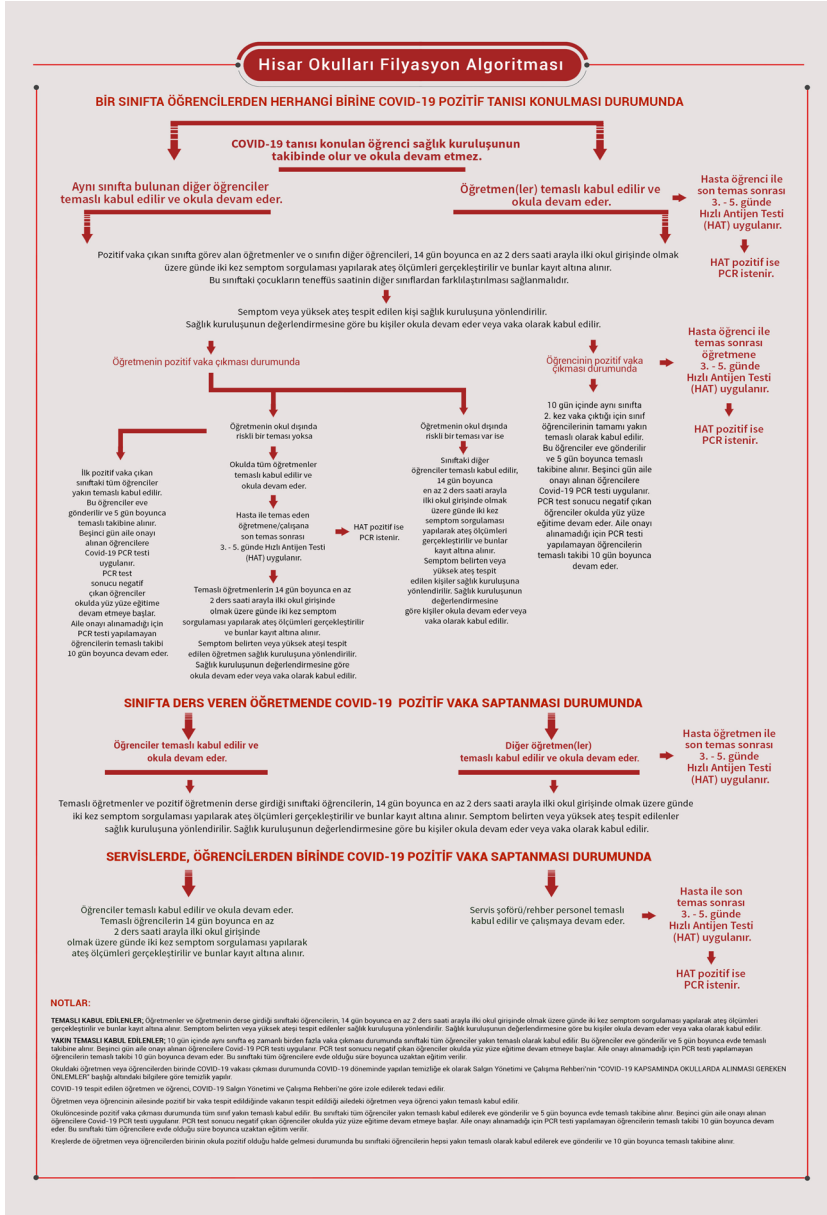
Hisar Okulları Filyasyon Algoritması

BİR SINIFTA ÖĞRENCİLERDEN HERHANGİ BİRİNE COVID-19 POZİTİF TANISI KONULMASI DURUMUNDA

COVID-19 tanısı konulan öğrenci sağlık kuruluşunun takibinde olur ve okula devam etmez.

Aynı sınıfta bulunan diğer öğrenciler temaslı kabul edilir ve okula devam eder.

Öğretmen(ler) temaslı kabul edilir ve okula devam eder.

Hasta öğrenci ile son temas sonrası 3. - 5. günde Hızlı Antijen Testi (HAT) uygulanır.

HAT pozitif ise PCR istenir.

Pozitif vaka çıkan sınıfta görev alan öğretmenler ve o sınıfın diğer öğrencileri, 14 gün boyunca en az 2 ders saati arayla ilki okul girişinde olmak üzere günde iki kez semptom sorgulaması yapılarak ateş ölçümleri gerçekleştirilir ve bunlar kayıt altına alınır. Bu sınıftaki çocukların teneffüs saatinin diğer sınıflardan farklılaştırılması sağlanmalıdır.

Semptom veya yüksek ateş tespit edilen kişi sağlık kuruluşuna yönlendirilir. Sağlık kuruluşunun değerlendirmesine göre bu kişiler okula devam eder veya vaka olarak kabul edilir.

Öğretmenin pozitif vaka çıkması durumunda

Öğrencinin pozitif vaka çıkması durumunda

Hasta öğrenci ile temas sonrası öğretmene 3. - 5. günde Hızlı Antijen Testi (HAT) uygulanır.

HAT pozitif ise PCR istenir.

İlk pozitif vaka çıkan sınıftaki tüm öğrenciler yakın temaslı kabul edilir. Bu öğrenciler eve gönderilir ve 5 gün boyunca temaslı takibine alınır. Beşinci gün aile onayı alınan öğrencilere Covid-19 PCR testi uygulanır. PCR test sonucu negatif çıkan öğrenciler okulda yüz yüze eğitime devam etmeye başlar. Aile onayı alınamadığı için PCR testi yapılamayan öğrencilerin temaslı takibi 10 gün boyunca devam eder.

Öğretmenin okul dışında riskli bir teması yoksa

Okulda tüm öğretmenler temaslı kabul edilir ve okula devam eder.

Hasta ile temas eden öğretmene/çalışana son temas sonrası 3. - 5. günde Hızlı Antijen Testi (HAT) uygulanır.

HAT pozitif ise PCR istenir.

Temaslı öğretmenlerin 14 gün boyunca en az 2 ders saati arayla ilki okul girişinde olmak üzere günde iki kez semptom sorgulaması yapılarak ateş ölçümleri gerçekleştirilir ve bunlar kayıt altına alınır. Semptom belirten veya yüksek ateşi tespit edilen öğretmen sağlık kuruluşuna yönlendirilir. Sağlık kuruluşunun değerlendirmesine göre okula devam eder veya vaka olarak kabul edilir.

Öğretmenin okul dışında riskli bir teması var ise

Sınıftaki diğer öğrenciler temaslı kabul edilir, 14 gün boyunca en az 2 ders saati arayla ilki okul girişinde olmak üzere günde iki kez semptom sorgulaması yapılarak ateş ölçümleri gerçekleştirilir ve bunlar kayıt altına alınır. Semptom belirten veya yüksek ateş tespit edilen kişiler sağlık kuruluşuna yönlendirilir. Sağlık kuruluşunun değerlendirmesine göre kişiler okula devam eder veya vaka olarak kabul edilir.

10 gün içinde aynı sınıfta 2. kez vaka çıktığı için sınıf öğrencilerinin tamamı yakın temaslı olarak kabul edilir. Bu öğrenciler eve gönderilir ve 5 gün boyunca temaslı takibine alınır. Beşinci gün aile onayı alınan öğrencilere Covid-19 PCR testi uygulanır. PCR test sonucu negatif çıkan öğrenciler okulda yüz yüze eğitime devam eder. Aile onayı alınamadığı için PCR testi yapılamayan öğrencilerin temaslı takibi 10 gün boyunca devam eder.

SINIFTA DERS VEREN ÖĞRETMENDE COVID-19 POZİTİF VAKA SAPTANMASI DURUMUNDA

Öğrenciler temaslı kabul edilir ve okula devam eder.

Diğer öğretmen(ler) temaslı kabul edilir ve okula devam eder.

Hasta öğretmen ile son temas sonrası 3. - 5. günde Hızlı Antijen Testi (HAT) uygulanır.

Temaslı öğretmenler ve pozitif öğretmenin derse girdiği sınıftaki öğrencilerin, 14 gün boyunca en az 2 ders saati arayla ilki okul girişinde olmak üzere günde iki kez semptom sorgulaması yapılarak ateş ölçümleri gerçekleştirilir ve bunlar kayıt altına alınır. Semptom belirten veya yüksek ateş tespit edilenler sağlık kuruluşuna yönlendirilir. Sağlık kuruluşunun değerlendirmesine göre bu kişiler okula devam eder veya vaka olarak kabul edilir.

SERVİSLERDE, ÖĞRENCİLERDEN BİRİNDE COVID-19 POZİTİF VAKA SAPTANMASI DURUMUNDA

Öğrenciler temaslı kabul edilir ve okula devam eder. Temaslı öğrencilerin 14 gün boyunca en az 2 ders saati arayla ilki okul girişinde olmak üzere günde iki kez semptom sorgulaması yapılarak ateş ölçümleri gerçekleştirilir ve bunlar kayıt altına alınır.

Servis şoförü/rehber personel temaslı kabul edilir ve çalışmaya devam eder.

Hasta ile son temas sonrası 3. - 5. günde Hızlı Antijen Testi (HAT) uygulanır.

HAT pozitif ise PCR istenir.

NOTLAR:

TEMASLI KABUL EDİLENLER; Öğretmenler ve öğretmenin derse girdiği sınıftaki öğrencilerin, 14 gün boyunca en az 2 ders saati arayla ilki okul girişinde olmak üzere günde iki kez semptom sorgulaması yapılarak ateş ölçümleri gerçekleştirilir ve bunlar kayıt altına alınır. Semptom belirten veya yüksek ateşi tespit edilenler sağlık kuruluşuna yönlendirilir. Sağlık kuruluşunun değerlendirmesine göre bu kişiler okula devam eder veya vaka olarak kabul edilir.

YAKIN TEMASLI KABUL EDİLENLER; 10 gün içinde aynı sınıfta eş zamanlı birden fazla vaka çıkması durumunda sınıftaki tüm öğrenciler yakın temaslı olarak kabul edilir. Bu öğrenciler eve gönderilir ve 5 gün boyunca evde temaslı takibine alınır. Beşinci gün aile onayı alınan öğrencilere Covid-19 PCR testi uygulanır. PCR test sonucu negatif çıkan öğrenciler okulda yüz yüze eğitime devam etmeye başlar. Aile onayı alınamadığı için PCR testi yapılamayan öğrencilerin temaslı takibi 10 gün boyunca devam eder. Bu sınıftaki tüm öğrencilere evde olduğu süre boyunca uzaktan eğitim verilir.

Okuldaki öğretmen veya öğrencilerden birinde COVID-19 vakası çıkması durumunda COVID-19 döneminde yapılan temizliğe ek olarak Salgın Yönetimi ve Çalışma Rehberi'nin "COVID-19 KAPSAMINDA OKULLARDA ALINMASI GEREKEN ÖNLEMLER" başlığı altındaki bilgilere göre temizlik yapılır.

COVID-19 tespit edilen öğretmen ve öğrenci, COVID-19 Salgın Yönetimi ve Çalışma Rehberi'ne göre izole edilerek tedavi edilir.

Öğretmen veya öğrencinin ailesinde pozitif bir vaka tespit edildiğinde vakanın tespit edildiği ailedeki öğretmen veya öğrenci yakın temaslı kabul edilir.

Okulöncesinde pozitif vaka çıkması durumunda tüm sınıf yakın temaslı kabul edilir. Bu sınıftaki tüm öğrenciler yakın temaslı kabul edilerek eve gönderilir ve 5 gün boyunca evde temaslı takibine alınır. Beşinci gün aile onayı alınan öğrencilere Covid-19 PCR testi uygulanır. PCR test sonucu negatif çıkan öğrenciler okulda yüz yüze eğitime devam etmeye başlar. Aile onayı alınamadığı için PCR testi yapılamayan öğrencilerin temaslı takibi 10 gün boyunca devam eder. Bu sınıftaki tüm öğrencilere evde olduğu süre boyunca uzaktan eğitim verilir.

Kreşlerde de öğretmen veya öğrencilerden birinin okula pozitif olduğu halde gelmesi durumunda bu sınıftaki öğrencilerin hepsi yakın temaslı olarak kabul edilerek eve gönderilir ve 10 gün boyunca temaslı takibine alınır.